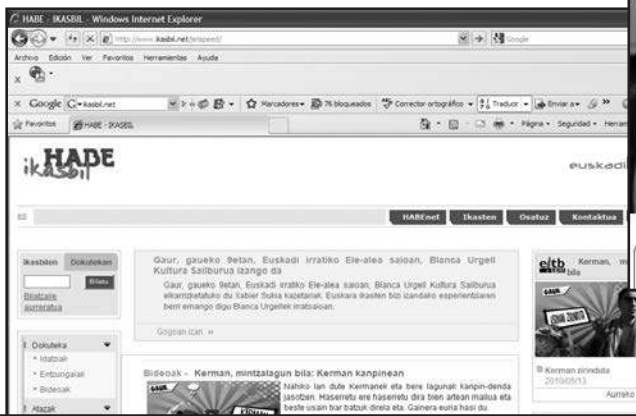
HABE - IKASBIL - Windows Internet Explorer

http://www.ikasbil.net/jetspeed/

Google

Archivo Edición Ver Favoritos Herramientas Ayuda

Google ikasbil.net

Marcadores 76 bloqueados Corrector ortográfico Traducir Enviar a

Favoritos HABE - IKASBIL

Página Seguridad Herram

ikasbil HABE

euskadi

HABEnet Ikasten Osatuz Kontaktua

Ikasbilen Dokutekan

Bilatu

Bilatzaile aurreratua

Gaur, gaueko 9etan, Euskadi irratiko Ele-alea saioan, Blanca Urgell Kultura Sailburua izango da

Gaur, gaueko 9etan, Euskadi irratiko Ele-alea saioan, Blanca Urgell Kultura Sailburua elkarrizketatuko du Xabier Sukia kazetariak. Euskara ikasten bizi izandako esperientziaren berri emango digu Blanca Urgellek irratsaioan.

Gogoan izan »

Dokuteka
Irratiak
Entzungaiak
Bideoak

Ataza

Bideoak - Kerman, mintzalagun bila: Kerman kanpinean

Nahiko lan dute Kermanek eta bere lagunak kanpin-denda jasotzen. Haserretu ere haserretu dira bien artean mailua eta beste usain bar batuk direla eta. Gainera euria hasi du

eitb Kerman, m bila

Kerman pirinditb
2010/05/13

Aurreko